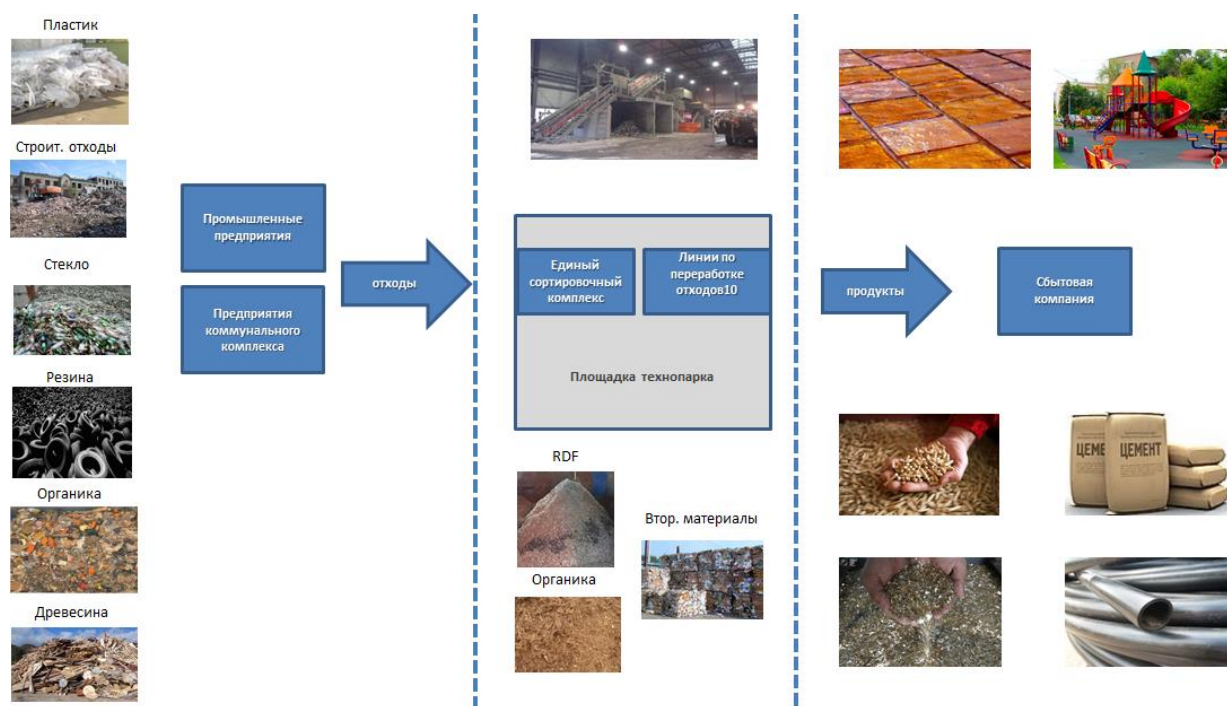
Пластик

Строит. отходы

Стекло

Резина

Органика

Древесина

Промышленные предприятия

Предприятия коммунального комплекса

отходы

Единый сортировочный комплекс

Линии по переработке отходов10

Площадка технопарка

RDF

Органика

Втор. материалы

продукты

Сбытовая компания

ЦЕМЕ

ЦЕМЕНТ